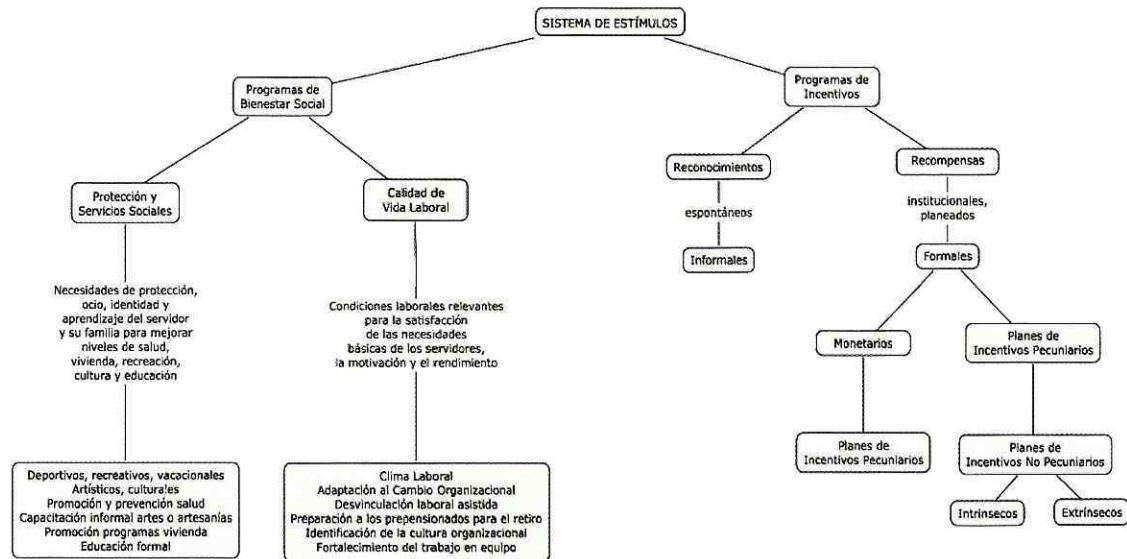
SISTEMA DE ESTÍMULOS

Programas de Bienestar Social

Protección y Servicios Sociales

Necesidades de protección, ocio, identidad y aprendizaje del servidor y su familia para mejorar niveles de salud, vivienda, recreación, cultura y educación

Deportivos, recreativos, vacacionales
Artísticos, culturales
Promoción y prevención salud
Capacitación informal artes o artesanías
Promoción programas vivienda
Educación formal

Calidad de Vida Laboral

Condiciones laborales relevantes para la satisfacción de las necesidades básicas de los servidores, la motivación y el rendimiento

Clima Laboral
Adaptación al Cambio Organizacional
Desvinculación laboral asistida
Preparación a los prepensionados para el retiro
Identificación de la cultura organizacional
Fortalecimiento del trabajo en equipo

Programas de Incentivos

Reconocimientos

espontáneos

Informales

Recompensas

institucionales, planeados

Formales

Monetarios

Planes de Incentivos Pecuniarios

Planes de Incentivos Pecuniarios

Planes de Incentivos No Pecuniarios

Intrínsecos

Extrínsecos